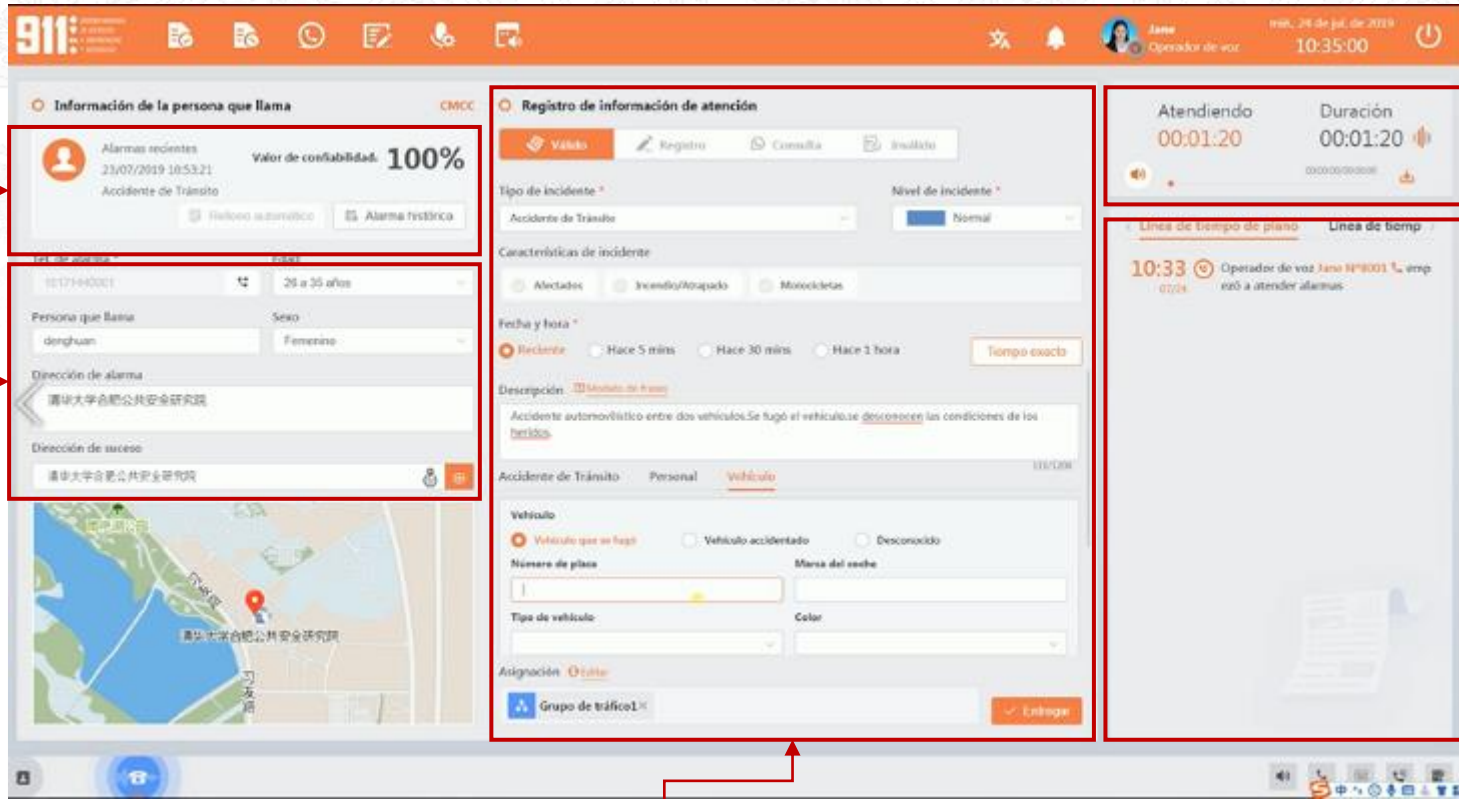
911

Jane
Operador de voz

mié, 24 de jul. de 2019
10:35:00

Información de la persona que llama
CMCC

Alarmas recientes
23/07/2019 10:53:21
Accidente de Tránsito

Valor de confiabilidad: 100%

Relleno automático
Alarma histórica

Tel. de alarma *
10171440001
Edad
26 a 35 años

Persona que llama
denghuan
Sexo
Femenino

Dirección de alarma
清华大学合肥公共安全研究院

Dirección de suceso
清华大学合肥公共安全研究院

清华大学合肥公共安全研究院

Registro de información de atención

Válido
Registro
Consulta
Inválido

Tipo de incidente *
Accidente de Tránsito
Nivel de incidente *
Normal

Características de incidente
Afectados
Incendio/Atrapado
Motocicletas

Fecha y hora *
Reciente
Hace 5 mins
Hace 30 mins
Hace 1 hora
Tiempo exacto

Descripción
Modelo de frase
Accidente automovilístico entre dos vehículos.Se fugó el vehículo.se desconocen las condiciones de los heridos.

Accidente de Tránsito
Personal
Vehículo

Vehículo
Vehículo que se fugó
Vehículo accidentado
Desconocido

Número de placa
Marca del coche

Tipo de vehículo
Color

Asignación
Editar
Grupo de tráfico1
Entregar

Atendiendo
00:01:20
Duración
00:01:20

Línea de tiempo de plano
Línea de tiemp

10:33
07/24
Operador de voz Jane Nº8001 empezó a atender alarmas